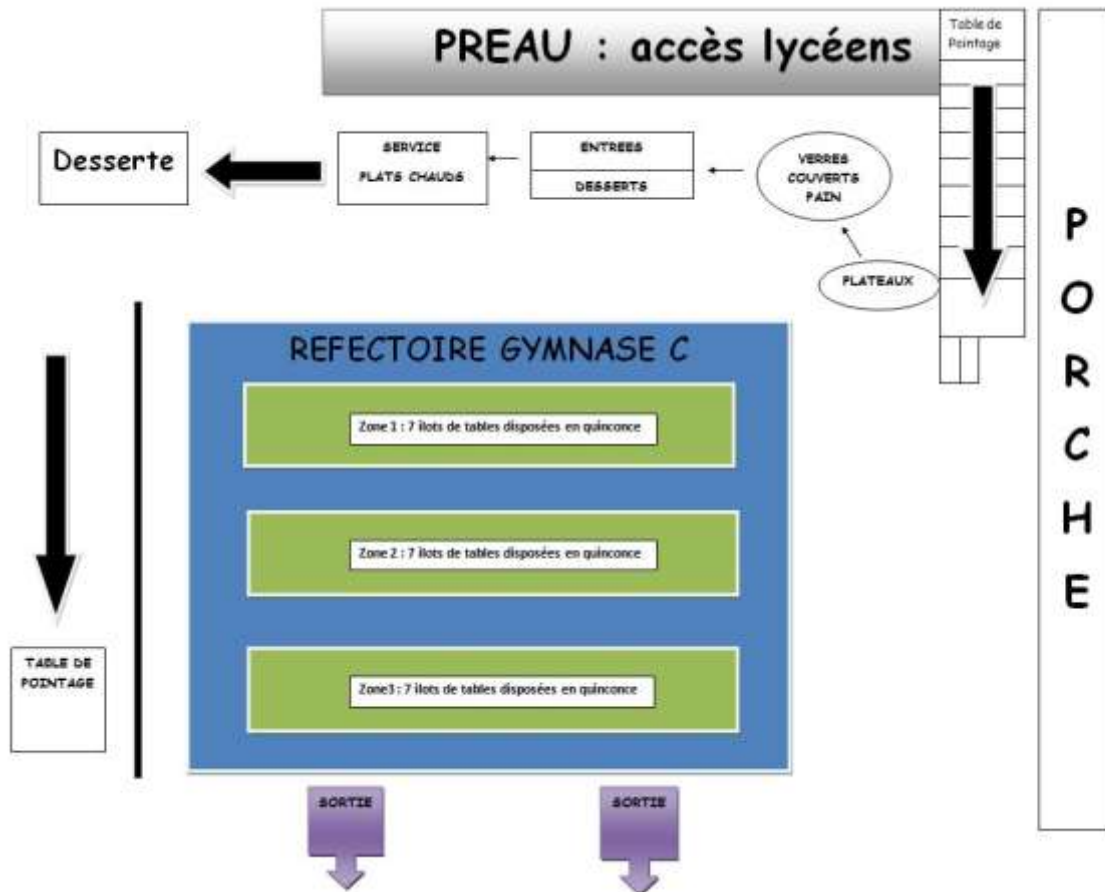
PREAU : accès lycéens

Table de Pointage

Desserte

SERVICE
PLATS CHAUDS

ENTREES

DESSERTS

VERRES
COUVERTS
PAIN

PLATEAUX

P
O
R
C
H
E

REFECTOIRE GYMNASE C

Zone 1 : 7 ilots de tables disposées en quinconce

Zone 2 : 7 ilots de tables disposées en quinconce

Zone3 : 7 ilots de tables disposées en quinconce

TABLE DE POINTAGE

SORTIE

SORTIE